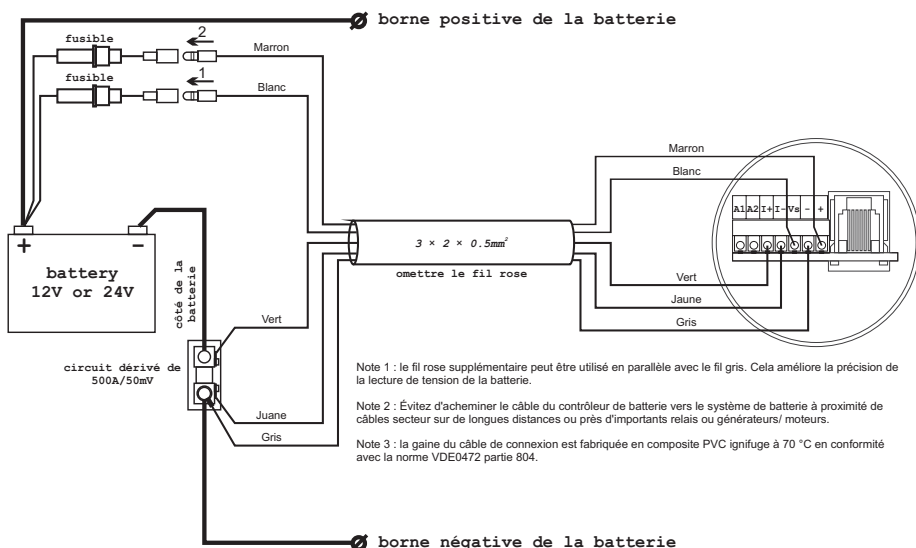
borne positive de la batterie

fusible

2

Marron

fusible

1

Blanc

Marron

Blanc

A1 A2 I+ I- Vs - +

+

-

battery
12V or 24V

côté de la batterie

$3 \times 2 \times 0.5mm^2$

omettre le fil rose

Vert

Jaune

Gris

Vert

circuit dérivé de 500A/50mV

Juane

Gris

Note 1 : le fil rose supplémentaire peut être utilisé en parallèle avec le fil gris. Cela améliore la précision de la lecture de tension de la batterie.

Note 2 : Évitez d'acheminer le câble du contrôleur de batterie vers le système de batterie à proximité de câbles secteur sur de longues distances ou près d'importants relais ou générateurs/ moteurs.

Note 3 : la gaine du câble de connexion est fabriquée en composite PVC ignifuge à 70 °C en conformité avec la norme VDE0472 partie 804.

borne négative de la batterie